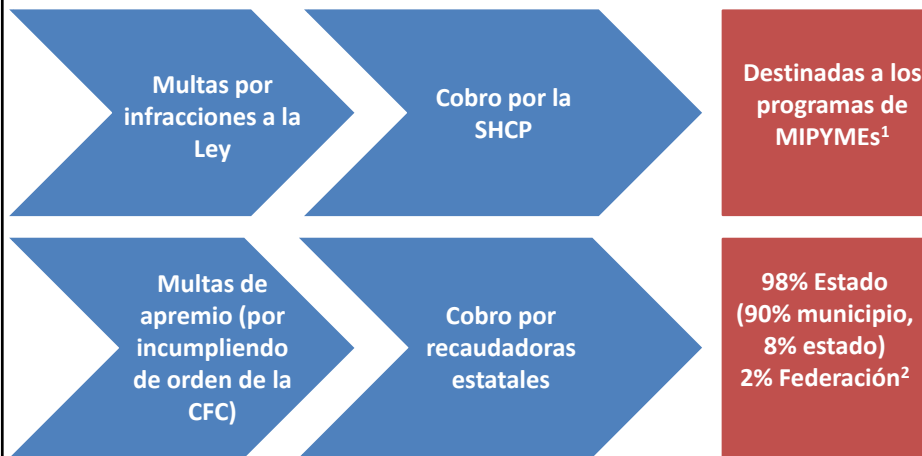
Multas por infracciones a la Ley

Cobro por la SHCP

Destinadas a los programas de MIPYMEs$^{1}$

Multas de apremio (por incumpliendo de orden de la CFC)

Cobro por recaudadoras estatales

98% Estado (90% municipio, 8% estado) 2% Federación$^{2}$